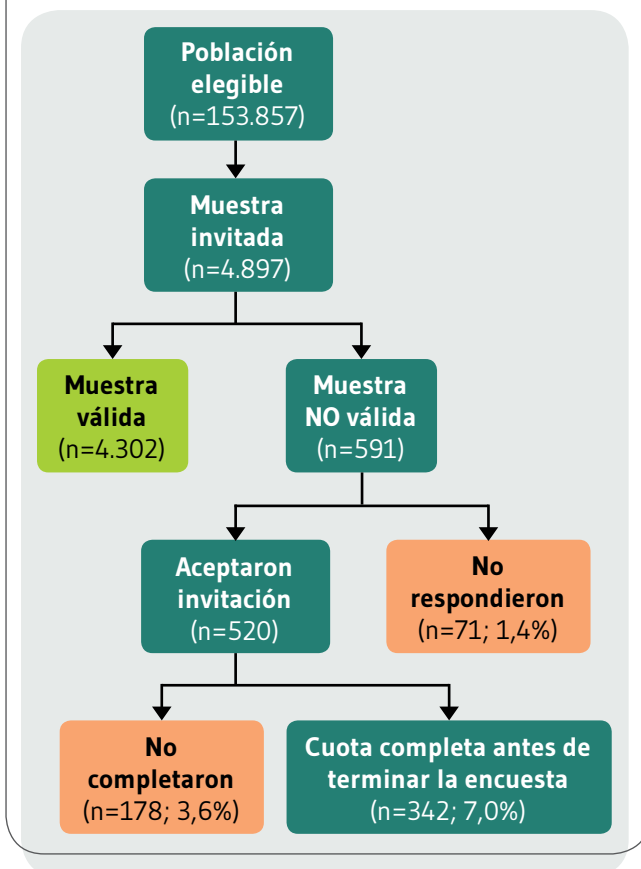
Población elegible
(n=153.857)

Muestra invitada
(n=4.897)

Muestra válida
(n=4.302)

Muestra NO válida
(n=591)

Aceptaron invitación
(n=520)

No respondieron
(n=71; 1,4%)

No completaron
(n=178; 3,6%)

Cuota completa antes de terminar la encuesta
(n=342; 7,0%)